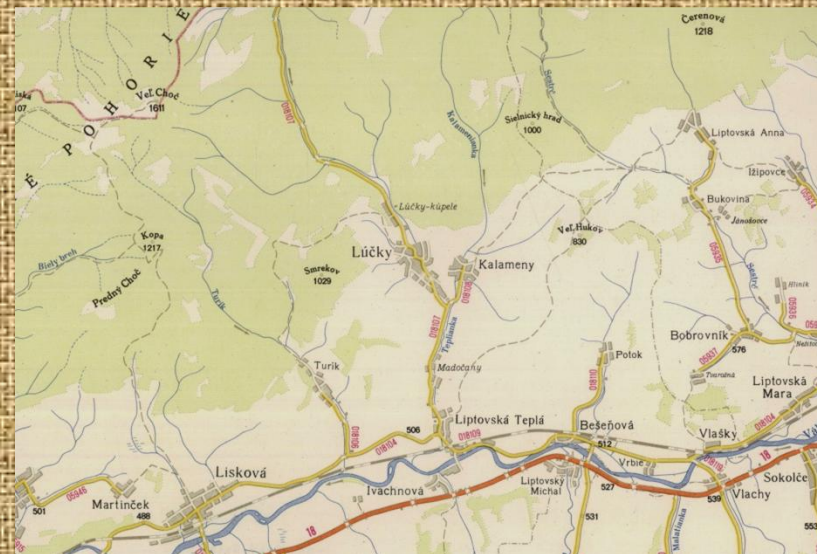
É POHORIE
isky
107
Veľ. Choč
1611
Čerenová
1218
Sielnický hrad
1000
Liptovská Anna
Ižipovce
Bukovina
Jánošovce
Kalamenianka
Lúčky-kúpele
Veľ. Hukov
830
Kopa
1217
Biely breh
Predný Choč
Smrekov
1029
Turík
Lúčky
Kalameny
Teplianka
Hlinik
Bobrovník
576
Potok
Turík
Madočany
Tvarožná
Liptovská Mara
Liptovská Teplá
506
Bešeňová
512
Vlašky
Lisková
Martinček
486
501
Ivachnová
Liptovský Michal
527
Vrbie
Sokolče
539
Vlachy
531
553
18
018107
018108
018104
018109
018110
05935
05937
05946